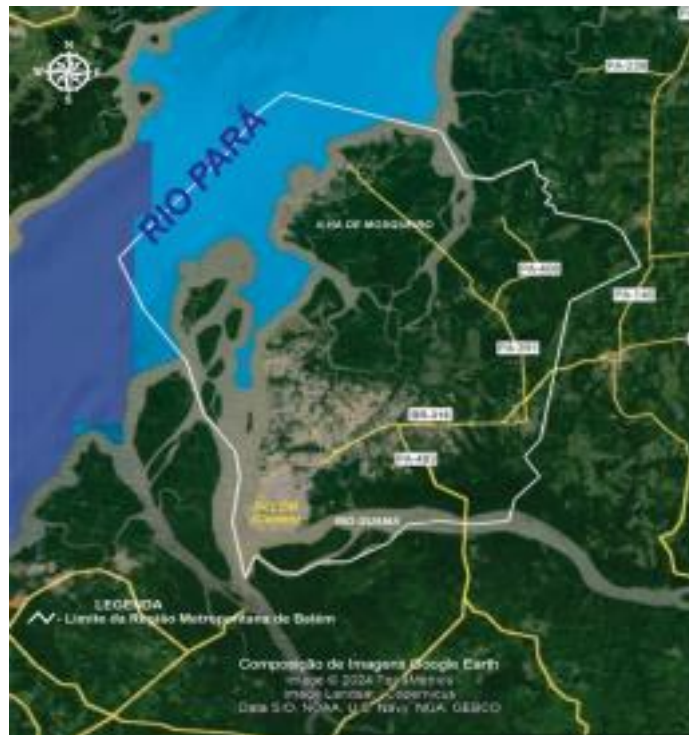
N
O L
S

RIO PARÁ

PA-230

ILHA DE MOSQUEIRO

PA-409

PA-140

PA-391

BR-316

PA-483

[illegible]
(Centro)

RIO GUAMÁ

LEGENDA
- Limite da Região Metropolitana de Belém

Composição de Imagens Google Earth
Image © 2024 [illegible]
Image Landsat / Copernicus
Data SIO, NOAA, U.S. Navy, NGA, GEBCO